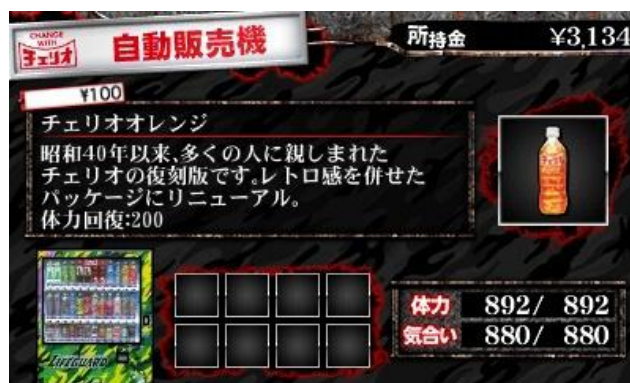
CHANGE WITH チェリオ 自動販売機

所持金 ¥3,134

¥100

チェリオオレンジ

昭和40年以来､多くの人に親しまれたチェリオの復刻版です｡レトロ感を併せたパッケージにリニューアル｡
体力回復:200

チェリオ

LIFEGUARD

体力 892/ 892
気合い 880/ 880